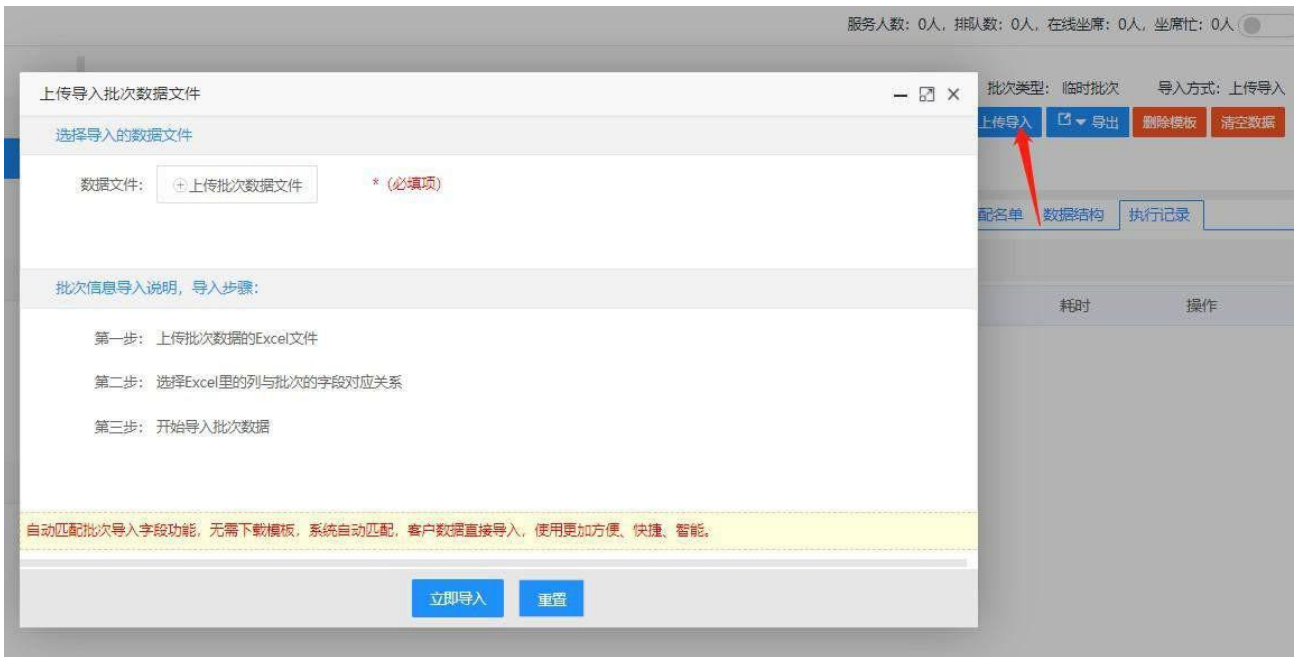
服务人数：0人，排队数：0人，在线坐席：0人，坐席忙：0人

上传导入批次数据文件

批次类型：临时批次 导入方式：上传导入

上传导入 导出 删除模板 清空数据

选择导入的数据文件

数据文件： ⊕上传批次数据文件 *（必填项）

配名单 数据结构 执行记录

批次信息导入说明，导入步骤：

耗时 操作

第一步：上传批次数据的Excel文件

第二步：选择Excel里的列与批次的字段对应关系

第三步：开始导入批次数据

自动匹配批次导入字段功能，无需下载模板，系统自动匹配，客户数据直接导入，使用更加方便、快捷、智能。

立即导入 重置